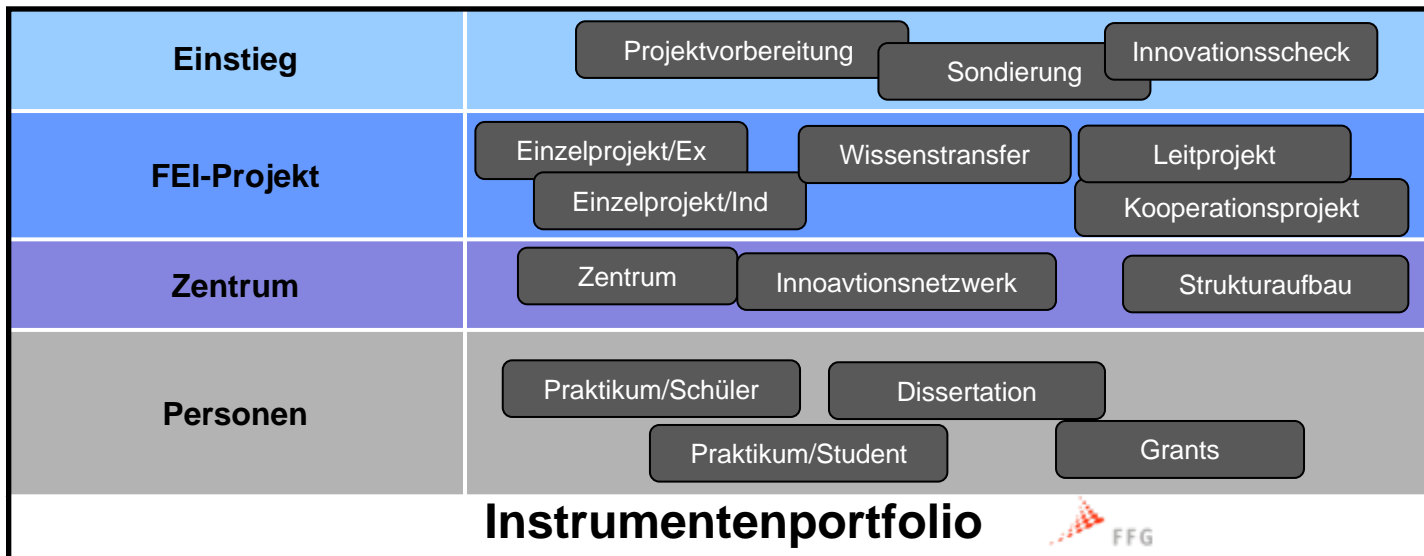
| | |
|---|---|
| **Einstieg** | Projektvorbereitung, Sondierung, Innovationsscheck |
| **FEI-Projekt** | Einzelprojekt/Ex, Einzelprojekt/Ind, Wissenstransfer, Leitprojekt, Kooperationsprojekt |
| **Zentrum** | Zentrum, Innoavtionsnetzwerk, Strukturaufbau |
| **Personen** | Praktikum/Schüler, Dissertation, Praktikum/Student, Grants |

**Instrumentenportfolio**

FFG